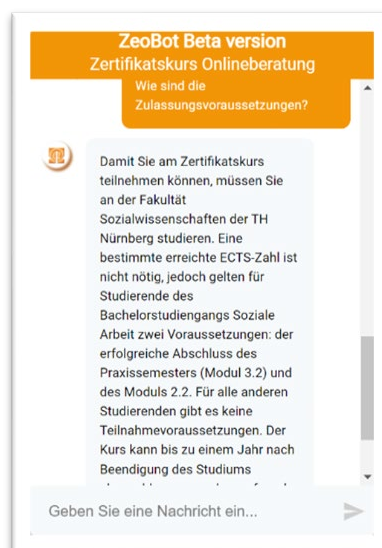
ZeoBot Beta version
Zertifikatskurs Onlineberatung

Wie sind die Zulassungsvoraussetzungen?

Damit Sie am Zertifikatskurs teilnehmen können, müssen Sie an der Fakultät Sozialwissenschaften der TH Nürnberg studieren. Eine bestimmte erreichte ECTS-Zahl ist nicht nötig, jedoch gelten für Studierende des Bachelorstudiengangs Soziale Arbeit zwei Voraussetzungen: der erfolgreiche Abschluss des Praxissemesters (Modul 3.2) und des Moduls 2.2. Für alle anderen Studierenden gibt es keine Teilnahmevoraussetzungen. Der Kurs kann bis zu einem Jahr nach Beendigung des Studiums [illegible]

Geben Sie eine Nachricht ein...